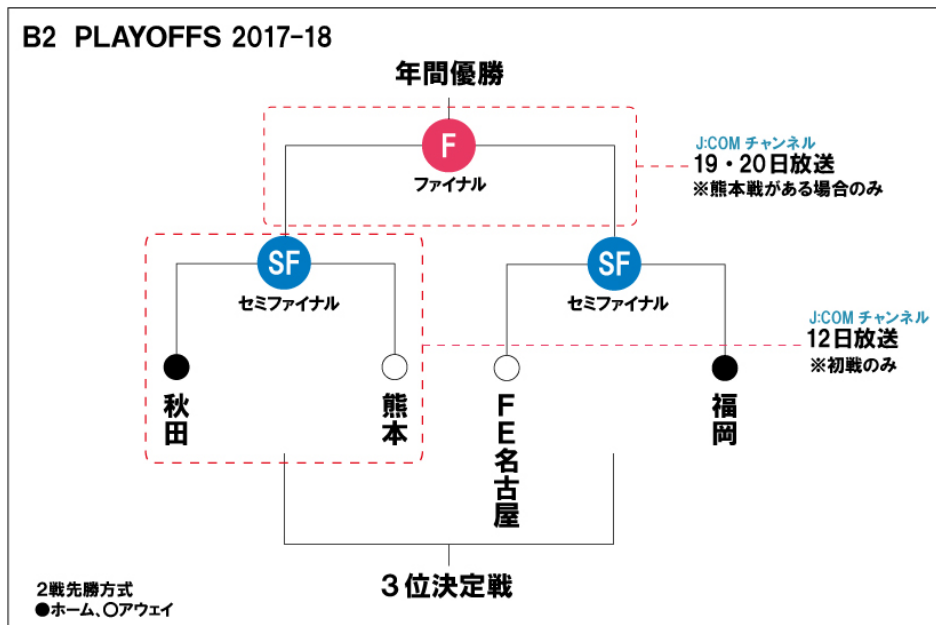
B2 PLAYOFFS 2017-18

年間優勝

F
ファイナル

J:COM チャンネル
19・20日放送
※熊本戦がある場合のみ

SF
セミファイナル

SF
セミファイナル

J:COM チャンネル
12日放送
※初戦のみ

秋田

熊本

FE名古屋

福岡

3位決定戦

2戦先勝方式
●ホーム、○アウェイ